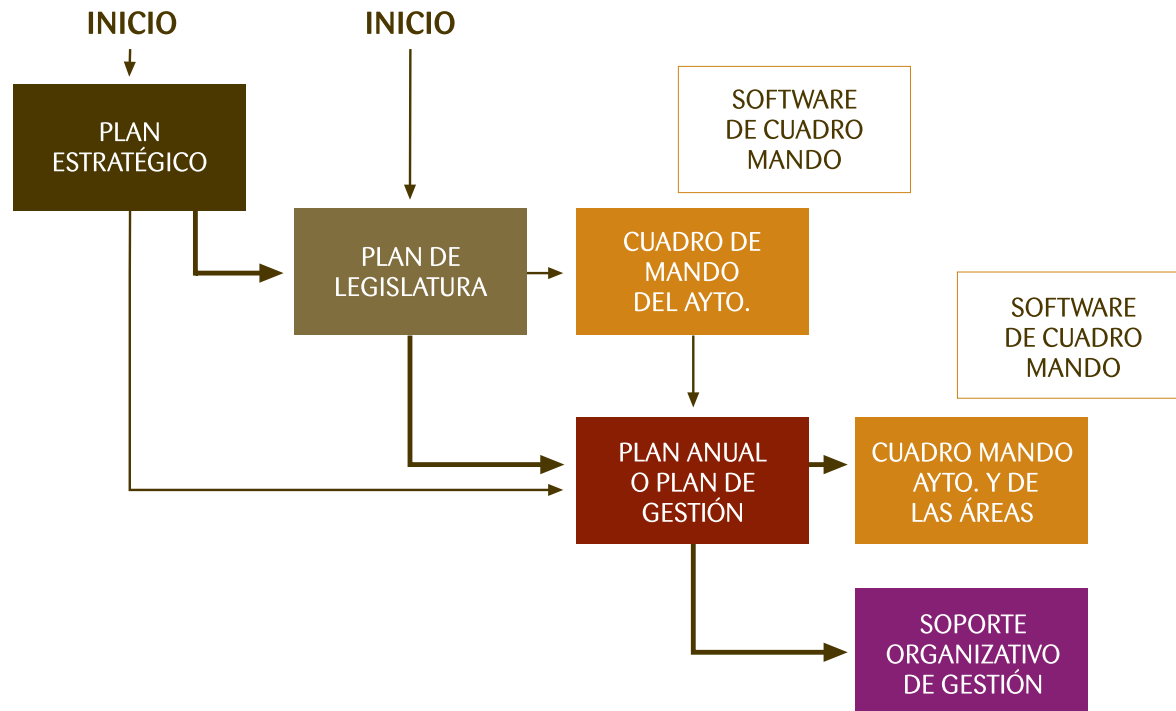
INICIO

INICIO

PLAN ESTRATÉGICO

SOFTWARE DE CUADRO MANDO

PLAN DE LEGISLATURA

CUADRO DE MANDO DEL AYTO.

SOFTWARE DE CUADRO MANDO

PLAN ANUAL O PLAN DE GESTIÓN

CUADRO MANDO AYTO. Y DE LAS ÁREAS

SOPORTE ORGANIZATIVO DE GESTIÓN